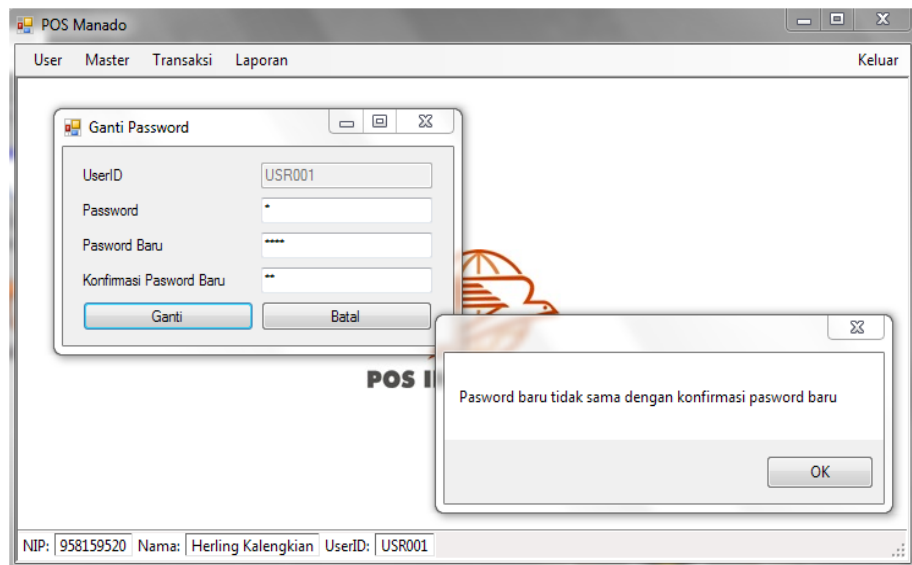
POS Manado

User Master Transaksi Laporan Keluar

Ganti Password

UserID USR001

Password *

Pasword Baru *****

Konfirmasi Pasword Baru **

Ganti Batal

POS I

Pasword baru tidak sama dengan konfirmasi pasword baru

OK

NIP: 958159520 Nama: Herling Kalengkian UserID: USR001